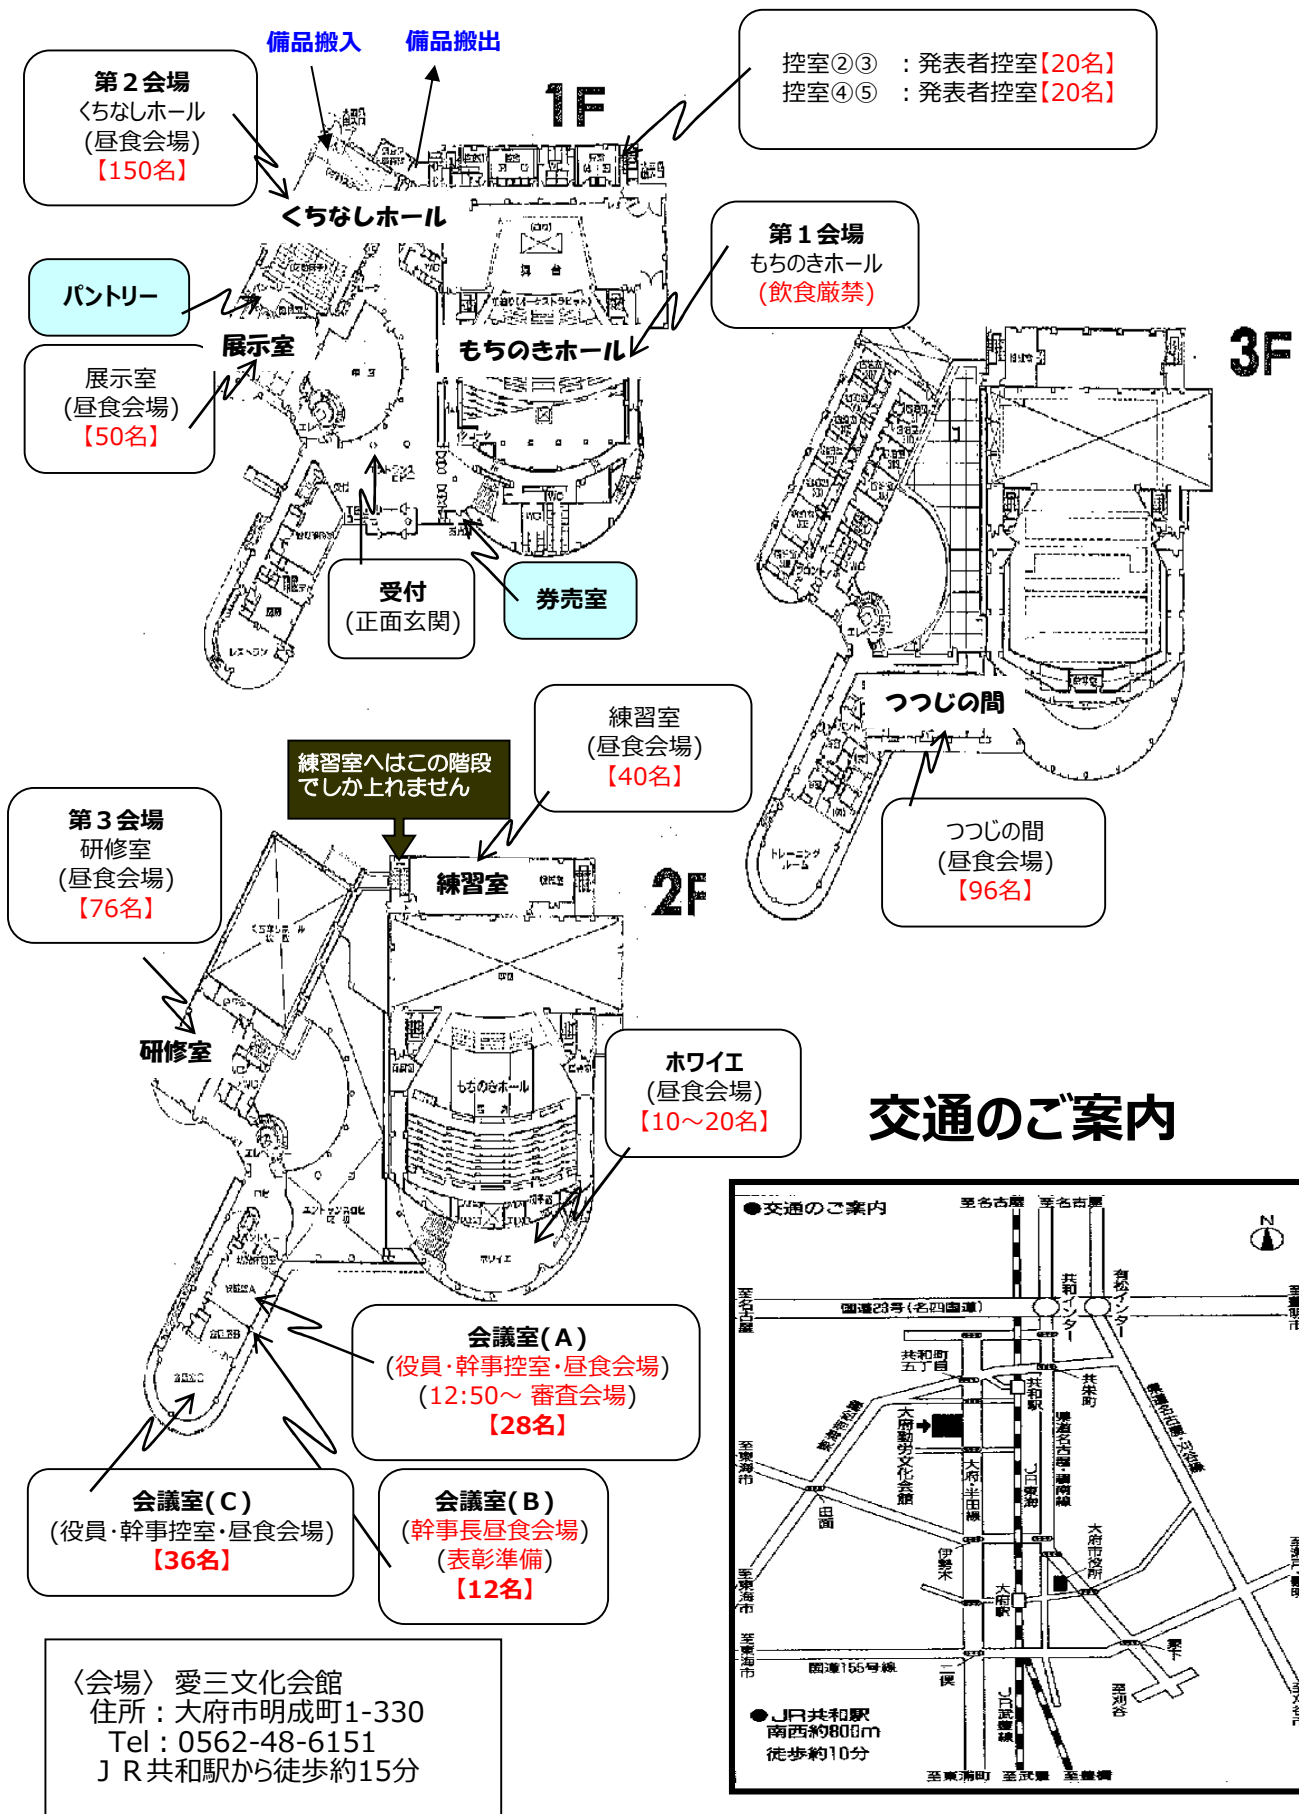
備品搬入　備品搬出

第２会場
くちなしホール
（昼食会場）
【150名】

控室②③　：発表者控室【20名】
控室④⑤　：発表者控室【20名】

1F

くちなしホール

第１会場
もちのきホール
（飲食厳禁）

パントリー

展示室

もちのきホール

展示室
（昼食会場）
【50名】

3F

受付
（正面玄関）

券売室

つつじの間

練習室
（昼食会場）
【40名】

練習室へはこの階段でしか上れません

第３会場
研修室
（昼食会場）
【76名】

練習室

2F

つつじの間
（昼食会場）
【96名】

研修室

ホワイエ
（昼食会場）
【10～20名】

もちのきホール

ホワイエ

交通のご案内

会議室（A）
（役員・幹事控室・昼食会場）
（12:50～ 審査会場）
【28名】

会議室（C）
（役員・幹事控室・昼食会場）
【36名】

会議室（B）
（幹事長昼食会場）
（表彰準備）
【12名】

●交通のご案内
至名古屋　至名古屋
N
共和インター
有松インター
至名古屋
国道23号（名四国道）
至豊明市
共和町五丁目
共和駅
共栄町
東海名古屋・碧南線
名古屋岡崎線
大府勤労文化会館
至東海市
JR東海道線
大府市役所
大府・半田線
田面
伊勢木
至東海市
大府駅
至東海市
国道155号線
二俣
JR武豊線
至刈谷
●JR共和駅
南西約800m
徒歩約10分
至東浦町　至武豊　至豊橋

〈会場〉 愛三文化会館
住所：大府市明成町1-330
Tel：0562-48-6151
ＪＲ共和駅から徒歩約15分